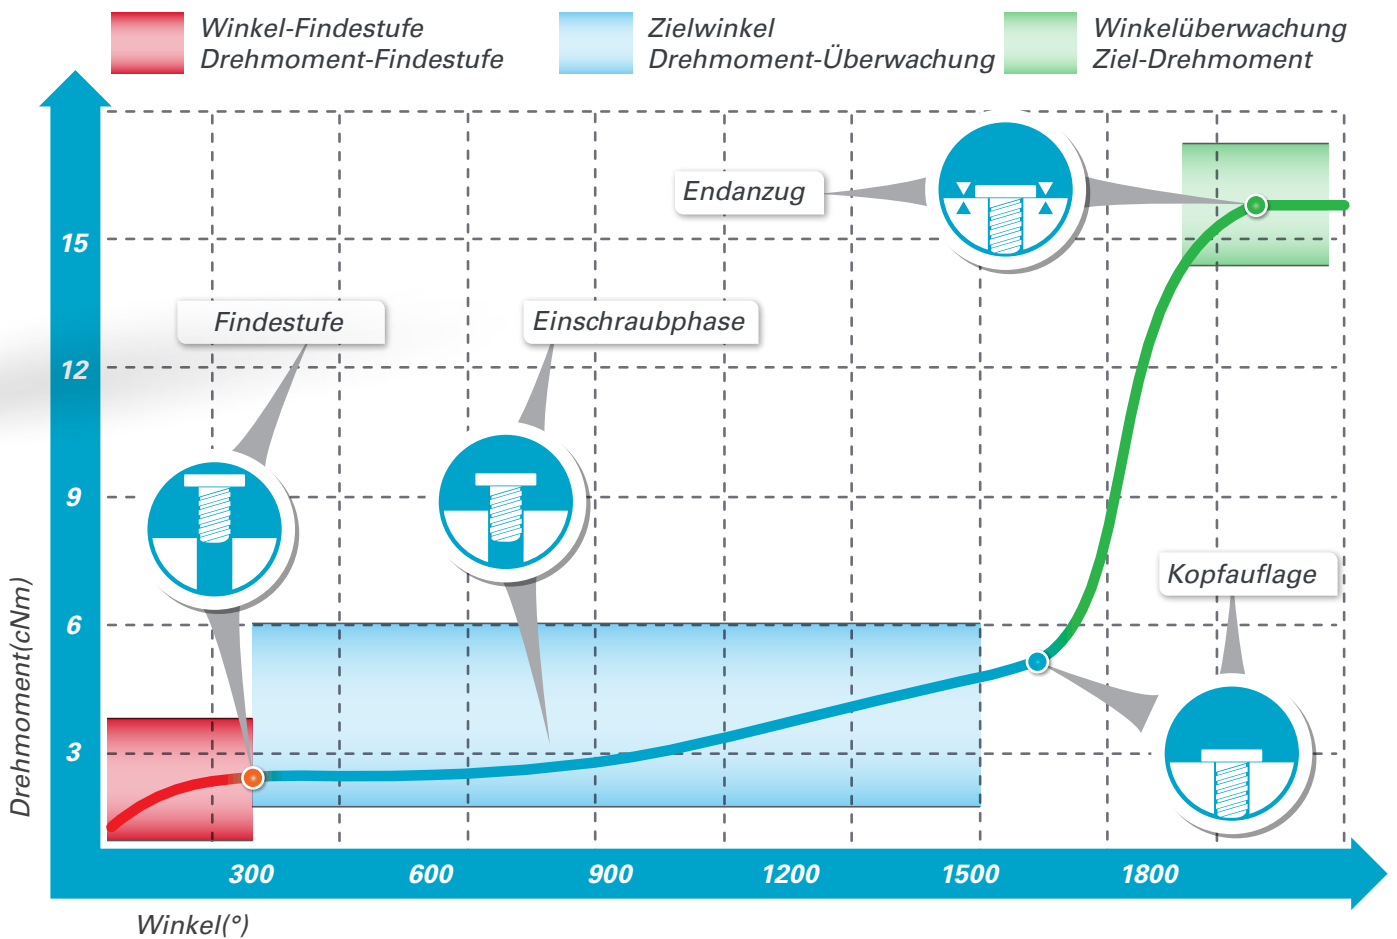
Winkel-Findestufe
Drehmoment-Findestufe

Zielwinkel
Drehmoment-Überwachung

Winkelüberwachung
Ziel-Drehmoment

Endanzug

Findestufe

Einschraubphase

Kopfauflage

Drehmoment(cNm)

15
12
9
6
3

300
600
900
1200
1500
1800

Winkel(°)